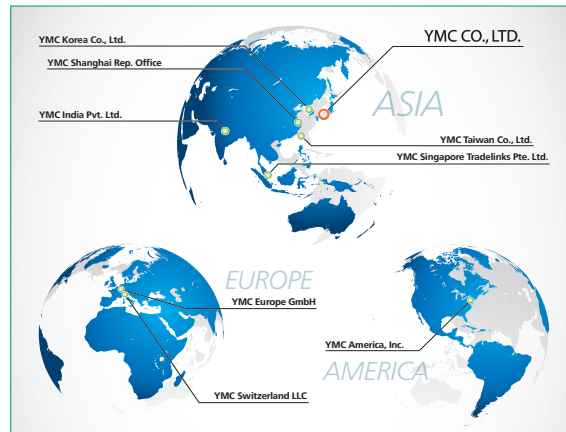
YMC Korea Co., Ltd.

YMC Shanghai Rep. Office

YMC CO., LTD.

ASIA

YMC India Pvt. Ltd.

YMC Taiwan Co., Ltd.

YMC Singapore Tradelinks Pte. Ltd.

EUROPE

YMC Europe GmbH

YMC America, Inc.

AMERICA

YMC Switzerland LLC